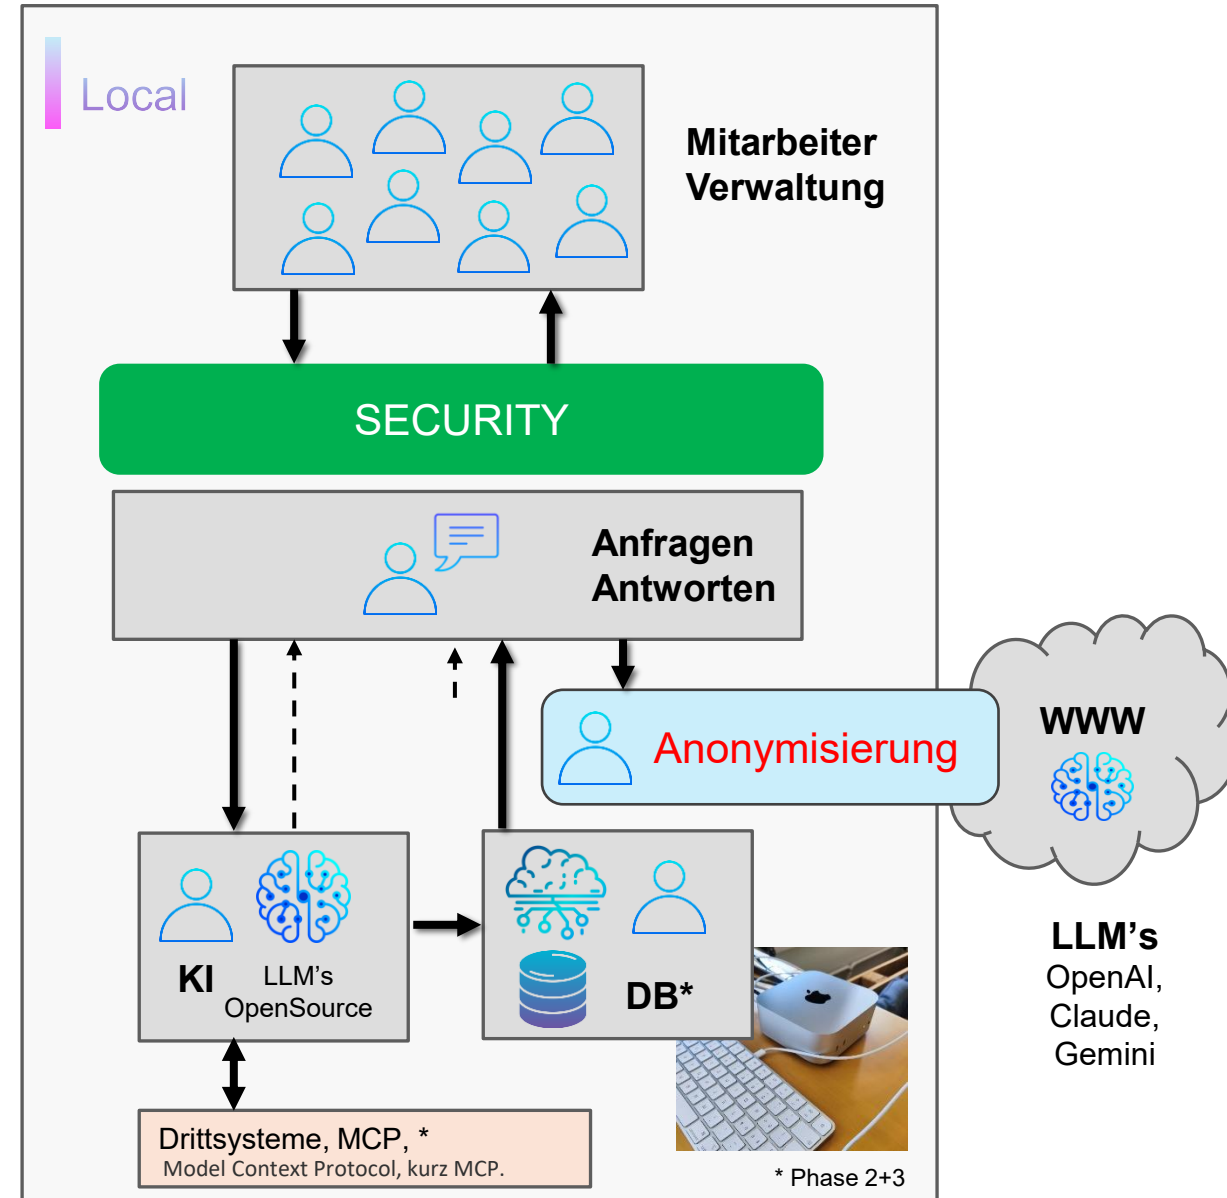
Local

Mitarbeiter Verwaltung

SECURITY

Anfragen Antworten

Anonymisierung

WWW

KI LLM's OpenSource

DB*

LLM's OpenAI, Claude, Gemini

Drittsysteme, MCP, *
Model Context Protocol, kurz MCP.

* Phase 2+3